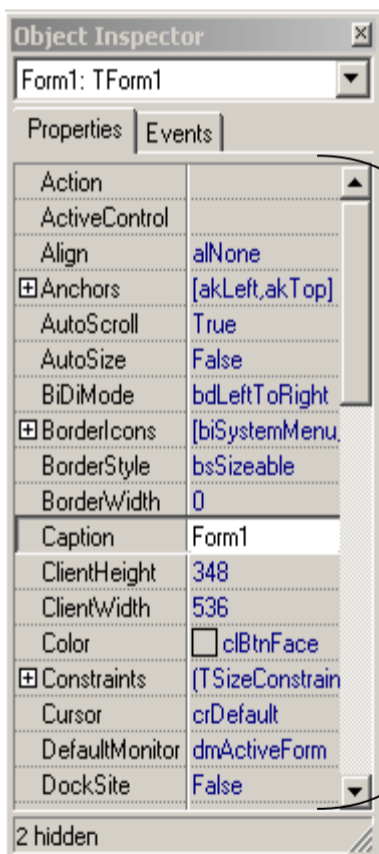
Object Inspector

Form1: TForm1

Properties | Events

| | |
|---|---|
| Action | |
| ActiveControl | |
| Align | alNone |
| ⊞Anchors | [akLeft,akTop] |
| AutoScroll | True |
| AutoSize | False |
| BiDiMode | bdLeftToRight |
| ⊞BorderIcons | [biSystemMenu, |
| BorderStyle | bsSizeable |
| BorderWidth | 0 |
| Caption | Form1 |
| ClientHeight | 348 |
| ClientWidth | 536 |
| Color | clBtnFace |
| ⊞Constraints | (TSizeConstrain |
| Cursor | crDefault |
| DefaultMonitor | dmActiveForm |
| DockSite | False |

2 hidden